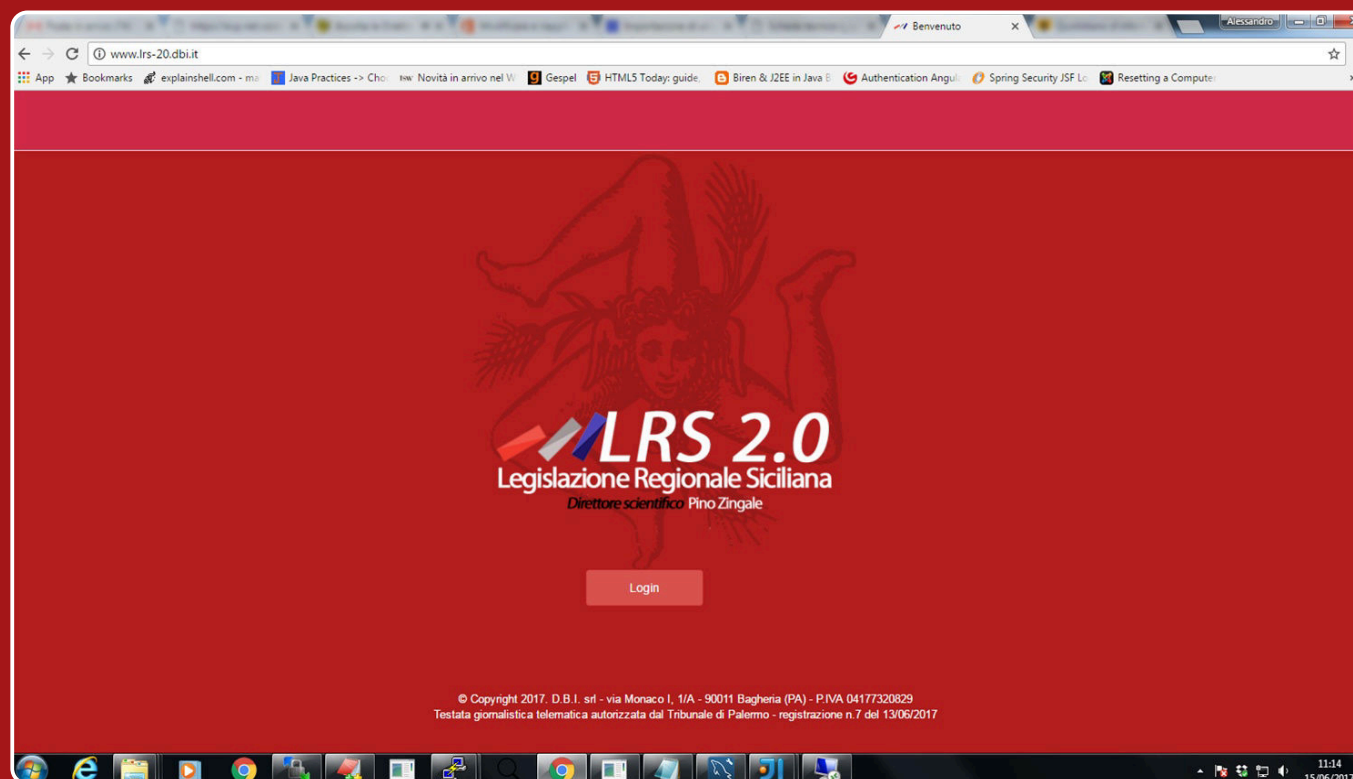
Benvenuto
Alessandro
www.lrs-20.dbi.it
App Bookmarks explainshell.com - ma Java Practices -> Cho Novità in arrivo nel W Gespel HTML5 Today: guide, Biren & J2EE in Java B Authentication Angul Spring Security JSF Lo Resetting a Compute

LRS 2.0
Legislazione Regionale Siciliana
Direttore scientifico Pino Zingale

Login

© Copyright 2017. D.B.I. srl - via Monaco I, 1/A - 90011 Bagheria (PA) - P.IVA 04177320829
Testata giornalistica telematica autorizzata dal Tribunale di Palermo - registrazione n.7 del 13/06/2017

11:14
15/06/2017